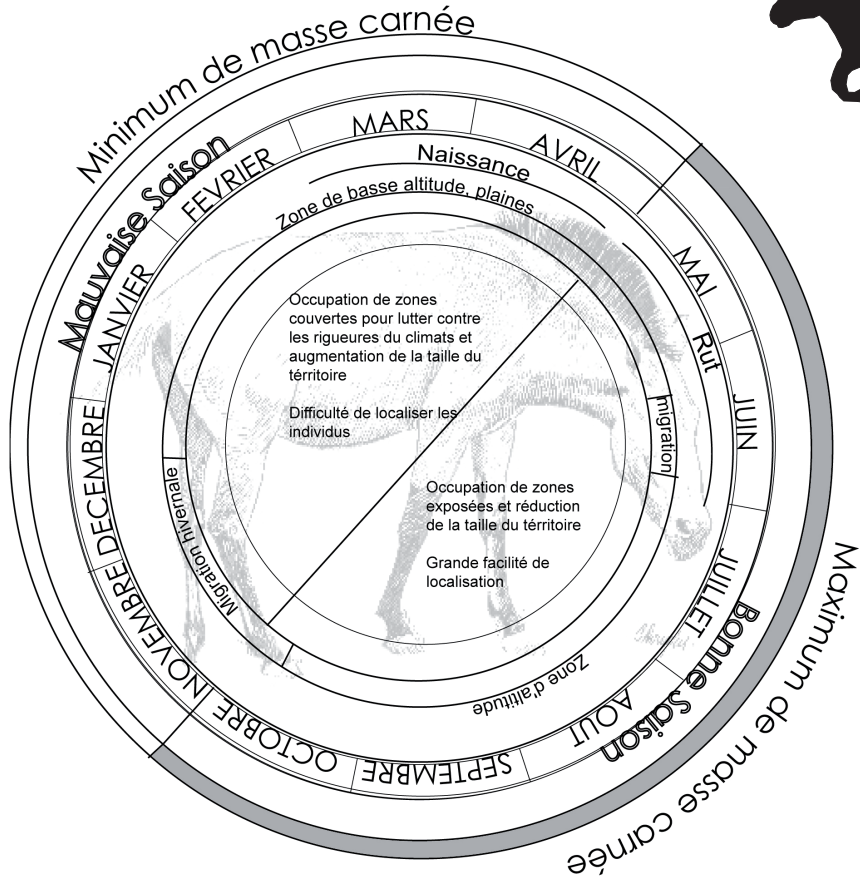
Minimum de masse carnée

Mauvaise Saison

MARS

AVRIL

FEVRIER

JANVIER

DECEMBRE

NOVEMBRE

OCTOBRE

SEPTEMBRE

AOUT

JUILLET

JUIN

MAI

Naissance

Zone de basse altitude, plaines

Rut

migration

Migration hivernale

Zone d'altitude

Occupation de zones couvertes pour lutter contre les rigueures du climats et augmentation de la taille du térritoire

Difficulté de localiser les individus

Occupation de zones exposées et réduction de la taille du térritoire

Grande facilité de localisation

Bonne Saison

Maximum de masse carnée